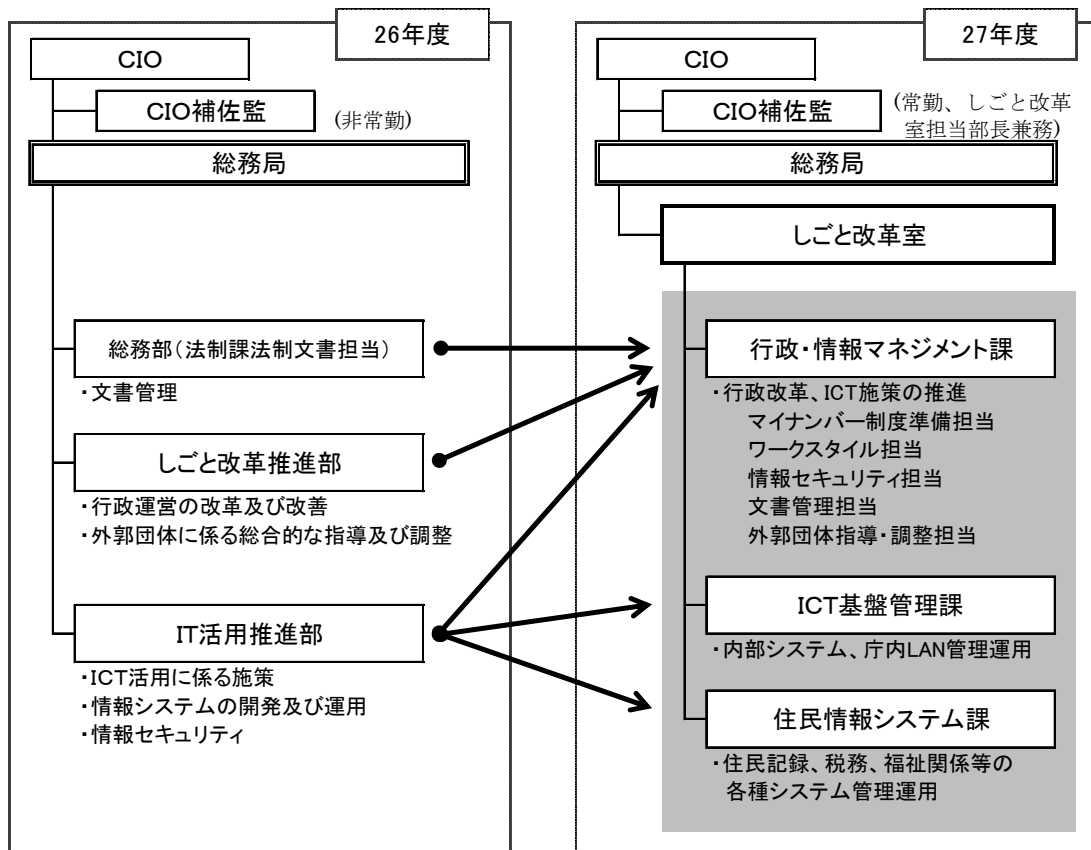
26年度

CIO

CIO補佐監 (非常勤)

総務局

総務部(法制課法制文書担当)

・文書管理

しごと改革推進部

・行政運営の改革及び改善
・外郭団体に係る総合的な指導及び調整

IT活用推進部

・ICT活用に係る施策
・情報システムの開発及び運用
・情報セキュリティ

27年度

CIO

CIO補佐監 (常勤、しごと改革室担当部長兼務)

総務局

しごと改革室

行政・情報マネジメント課

・行政改革、ICT施策の推進
マイナンバー制度準備担当
ワークスタイル担当
情報セキュリティ担当
文書管理担当
外郭団体指導・調整担当

ICT基盤管理課

・内部システム、庁内LAN管理運用

住民情報システム課

・住民記録、税務、福祉関係等の各種システム管理運用